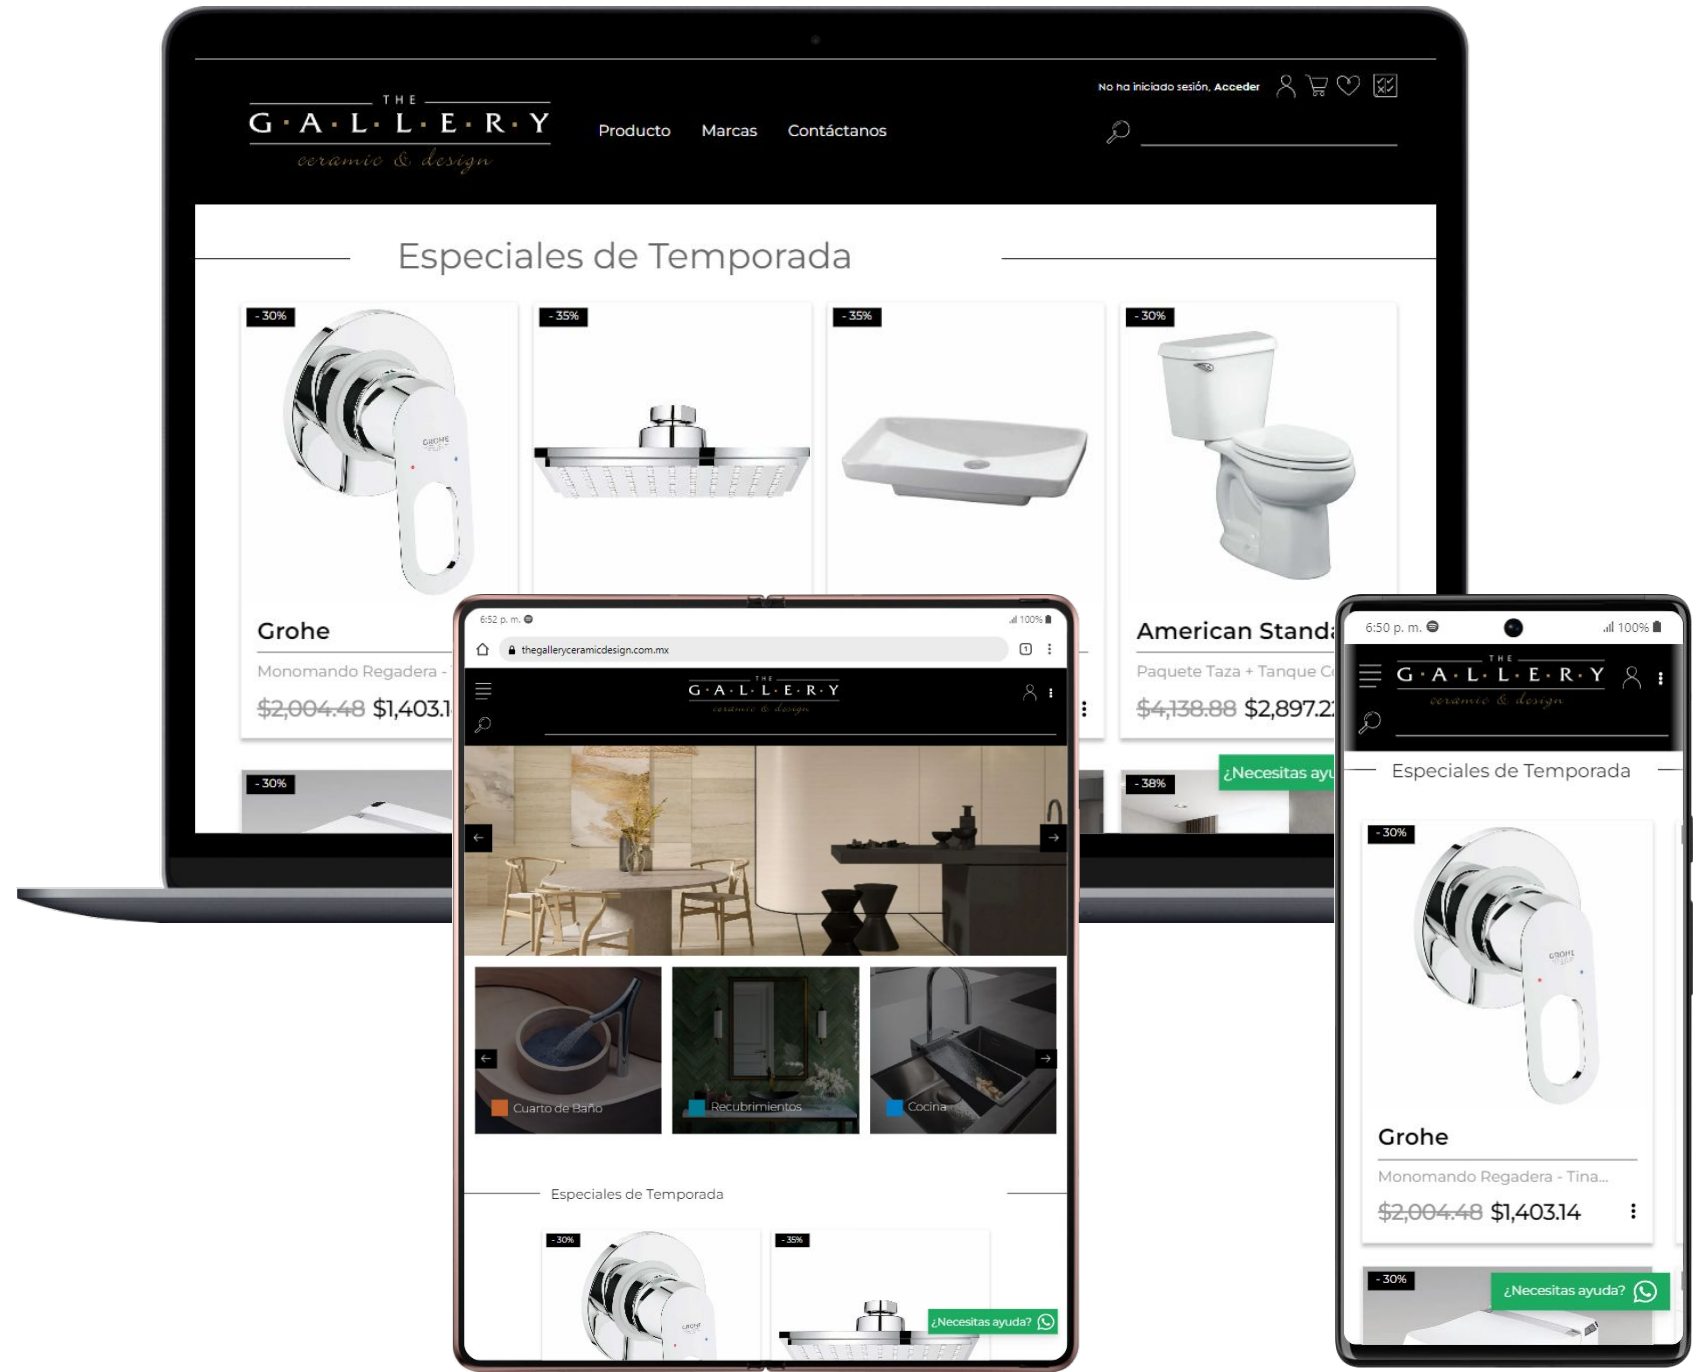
THE
G·A·L·L·E·R·Y
ceramic & design

Producto Marcas Contáctanos

No ha iniciado sesión, Acceder

Especiales de Temporada

- 30%
Grohe
Monomando Regadera - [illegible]
$2,004.48 $1,403.1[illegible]

- 35%

- 35%

- 30%
American Stand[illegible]
Paquete Taza + Tanque C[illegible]
$4,138.88 $2,897.2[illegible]

- 30%
- 38%
¿Necesitas ayu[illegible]

6:52 p. m.
100%
thegalleryceramicdesign.com.mx
THE
G·A·L·L·E·R·Y
ceramic & design

Cuarto de Baño
Recubrimientos
Cocina

Especiales de Temporada
- 30%
- 35%
¿Necesitas ayuda?

6:50 p. m.
100%
THE
G·A·L·L·E·R·Y
ceramic & design
Especiales de Temporada
- 30%
Grohe
Monomando Regadera - Tina...
$2,004.48 $1,403.14
- 30%
¿Necesitas ayuda?